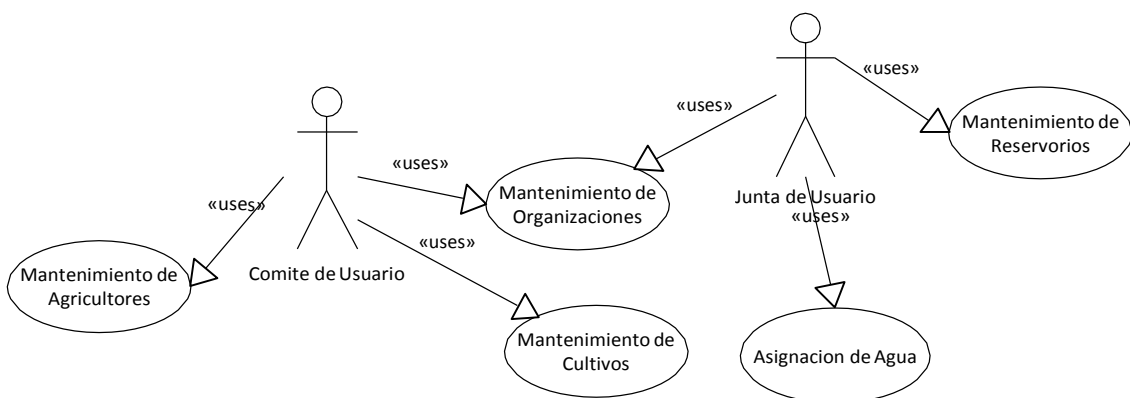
«uses»

«uses»

«uses»

Mantenimiento de Reservorios

«uses»

Mantenimiento de Organizaciones

Junta de Usuario

«uses»

«uses»

«uses»

Mantenimiento de Agricultores

Comite de Usuario

Mantenimiento de Cultivos

Asignacion de Agua